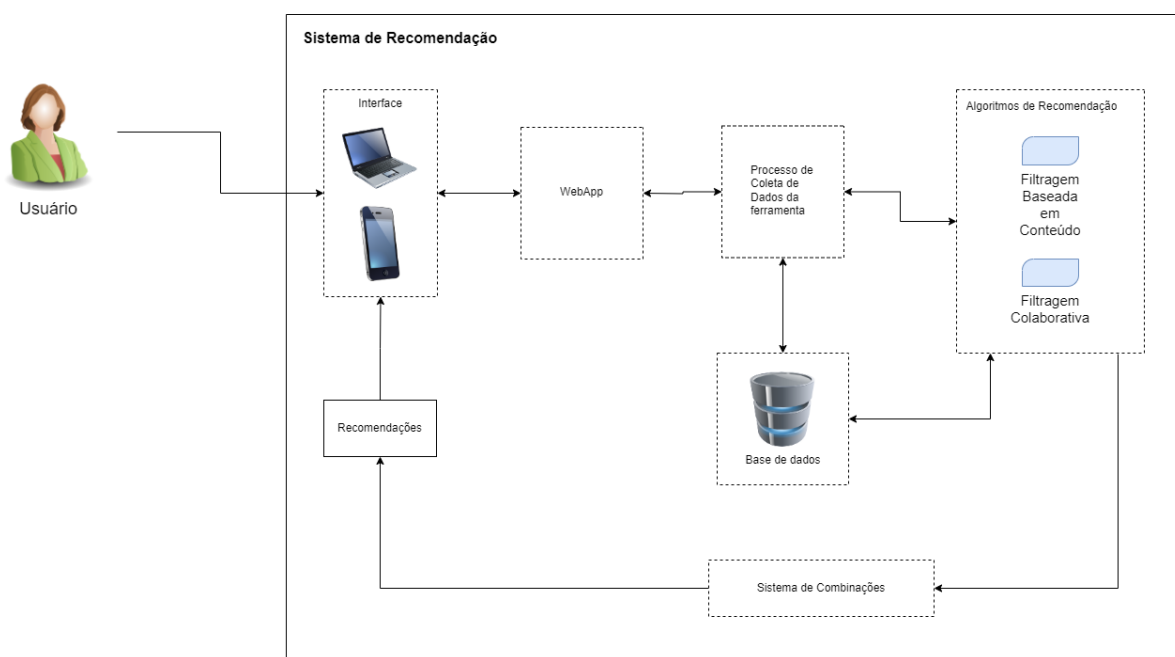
Sistema de Recomendação

Usuário

Interface

WebApp

Processo de Coleta de Dados da ferramenta

Algoritmos de Recomendação

Filtragem Baseada em Conteúdo

Filtragem Colaborativa

Base de dados

Recomendações

Sistema de Combinações